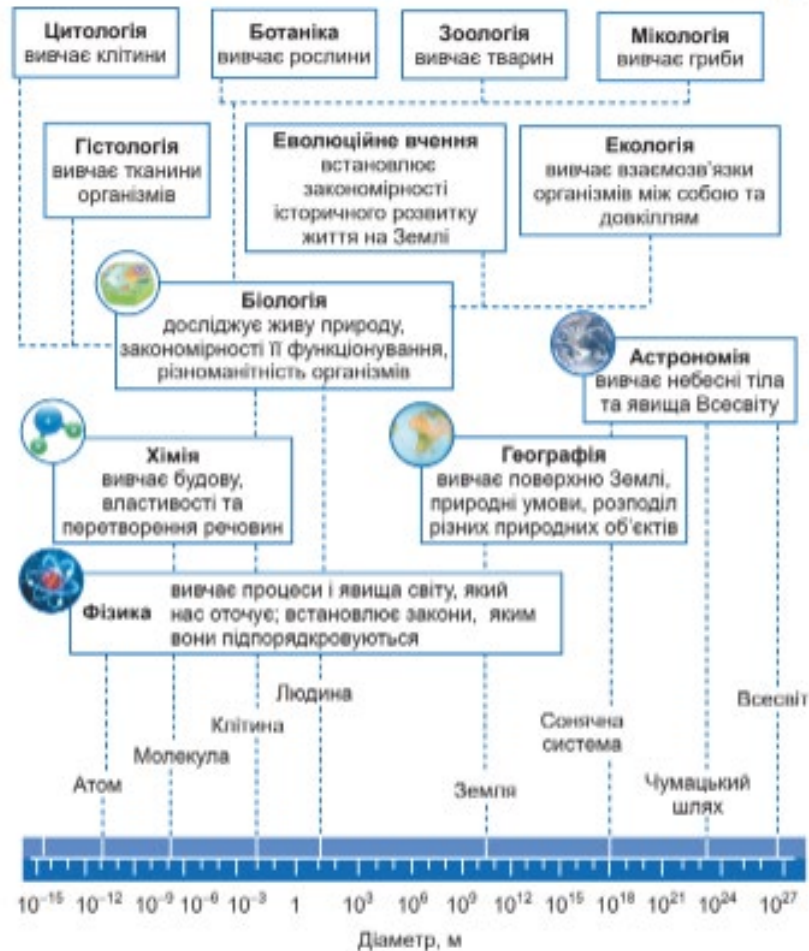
Цитологія
вивчає клітини

Ботаніка
вивчає рослини

Зоологія
вивчає тварин

Мікологія
вивчає гриби

Гістологія
вивчає тканини організмів

Еволюційне вчення
встановлює закономірності історичного розвитку життя на Землі

Екологія
вивчає взаємозв'язки організмів між собою та довкіллям

Біологія
досліджує живу природу, закономірності її функціонування, різноманітність організмів

Астрономія
вивчає небесні тіла та явища Всесвіту

Хімія
вивчає будову, властивості та перетворення речовин

Географія
вивчає поверхню Землі, природні умови, розподіл різних природних об'єктів

Фізика
вивчає процеси і явища світу, який нас оточує; встановлює закони, яким вони підпорядковуються

Атом
Молекула
Клітина
Людина
Земля
Сонячна система
Чумацький шлях
Всесвіт

$10^{-15}$ $10^{-12}$ $10^{-9}$ $10^{-6}$ $10^{-3}$ 1 $10^{3}$ $10^{6}$ $10^{9}$ $10^{12}$ $10^{15}$ $10^{18}$ $10^{21}$ $10^{24}$ $10^{27}$

Діаметр, м